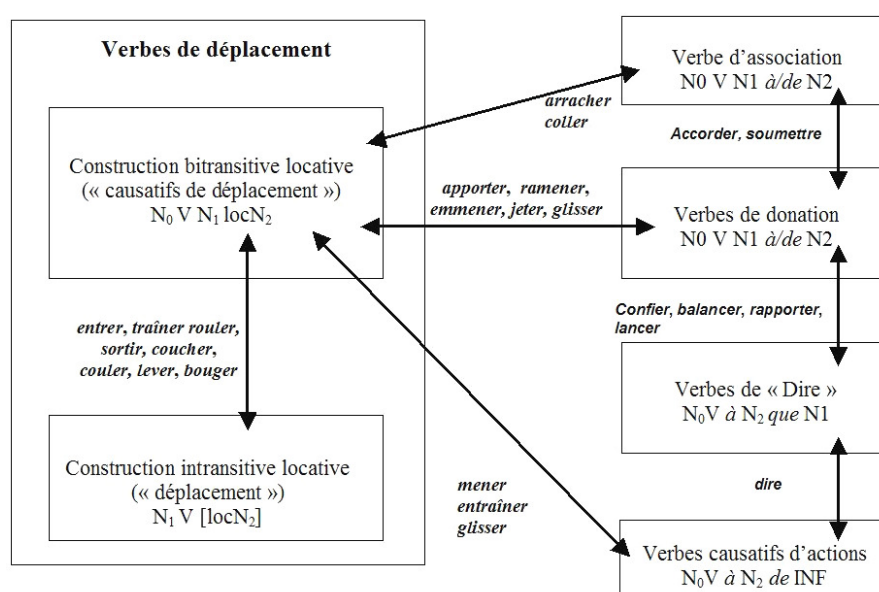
Verbes de déplacement

Construction bitransitive locative
(« causatifs de déplacement »)
$N_0$ V $N_1$ loc$N_2$

entrer, traîner rouler, sortir, coucher, couler, lever, bouger

Construction intransitive locative
(« déplacement »)
$N_1$ V [loc$N_2$]

arracher
coller

apporter, ramener, emmener, jeter, glisser

mener
entraîner
glisser

Verbe d'association
N0 V N1 *à/de* N2

Accorder, soumettre

Verbes de donation
N0 V N1 *à/de* N2

Confier, balancer, rapporter, lancer

Verbes de « Dire »
$N_0$V *à* $N_2$ *que* N1

dire

Verbes causatifs d'actions
$N_0$V *à* $N_2$ *de* INF